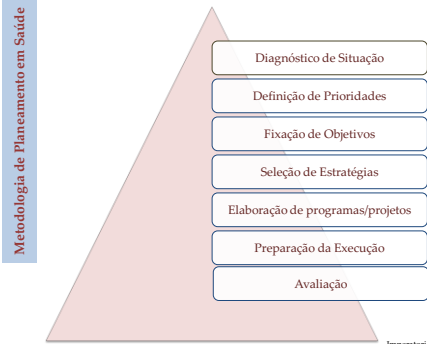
Metodologia de Planeamento em Saúde

Diagnóstico de Situação

Definição de Prioridades

Fixação de Objetivos

Seleção de Estratégias

Elaboração de programas/projetos

Preparação da Execução

Avaliação

Imperatori